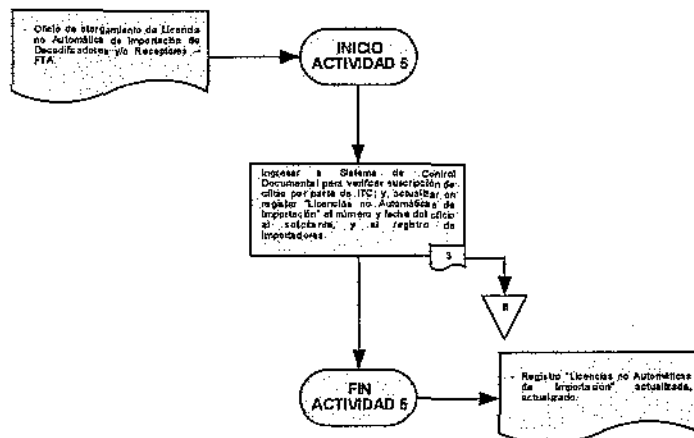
- Oficio de otorgamiento de Licencia no Automática de Importación de Decodificadores y/o Receptores - FTA.

INICIO ACTIVIDAD 5

Ingresar a Sistema de Control Documental para verificar suscripción de oficio por parte de ITC; y, actualizar en registro "Licencias no Automáticas de Importación" el número y fecha del oficio al solicitante, y al registro de importadores.

3

B

FIN ACTIVIDAD 5

- Registro "Licencias no Automáticas de Importación" actualizado, actualizado.